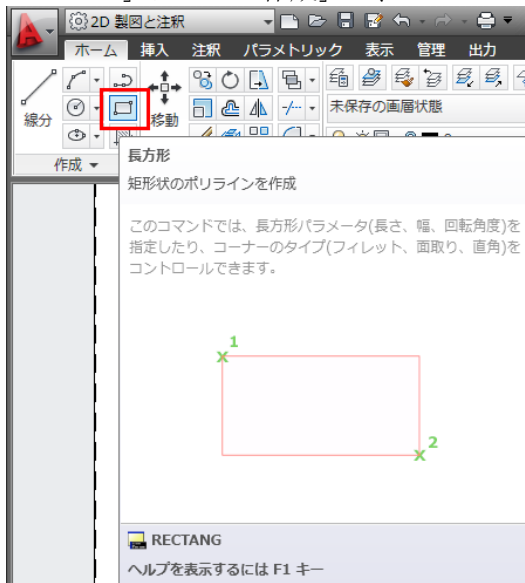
2D 製図と注釈

ホーム 挿入 注釈 パラメトリック 表示 管理 出力

線分 移動

未保存の画層状態

作成

長方形

矩形状のポリラインを作成

このコマンドでは、長方形パラメータ(長さ、幅、回転角度)を指定したり、コーナーのタイプ(フィレット、面取り、直角)をコントロールできます。

1

2

RECTANG

ヘルプを表示するには F1 キー